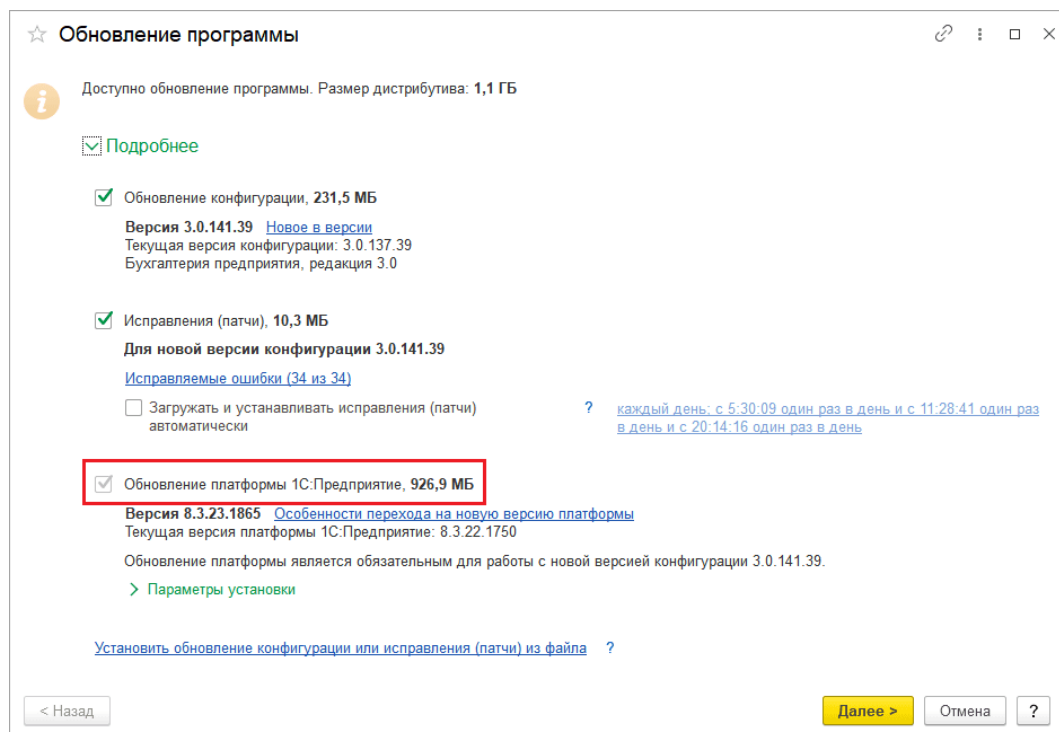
☆ Обновление программы

Доступно обновление программы. Размер дистрибутива: 1,1 ГБ

Подробнее

Обновление конфигурации, 231,5 МБ

Версия 3.0.141.39 Новое в версии
Текущая версия конфигурации: 3.0.137.39
Бухгалтерия предприятия, редакция 3.0

Исправления (патчи), 10,3 МБ

Для новой версии конфигурации 3.0.141.39

Исправляемые ошибки (34 из 34)

Загружать и устанавливать исправления (патчи) автоматически ? каждый день; с 5:30:09 один раз в день и с 11:28:41 один раз в день и с 20:14:16 один раз в день

Обновление платформы 1С:Предприятие, 926,9 МБ

Версия 8.3.23.1865 Особенности перехода на новую версию платформы
Текущая версия платформы 1С:Предприятие: 8.3.22.1750

Обновление платформы является обязательным для работы с новой версией конфигурации 3.0.141.39.

Параметры установки

Установить обновление конфигурации или исправления (патчи) из файла ?

< Назад Далее > Отмена ?